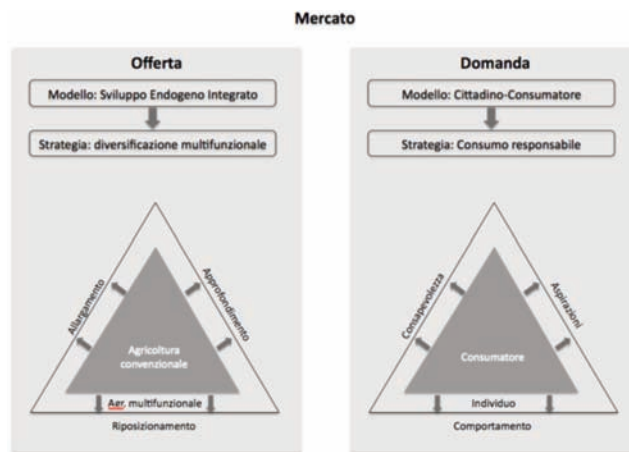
Mercato

Offerta

Modello: Sviluppo Endogeno Integrato

Strategia: diversificazione multifunzionale

Allargamento

Approfondimento

Agricoltura convenzionale

Agr. multifunzionale

Riposizionamento

Domanda

Modello: Cittadino-Consumatore

Strategia: Consumo responsabile

Consapevolezza

Aspirazioni

Consumatore

Individuo

Comportamento